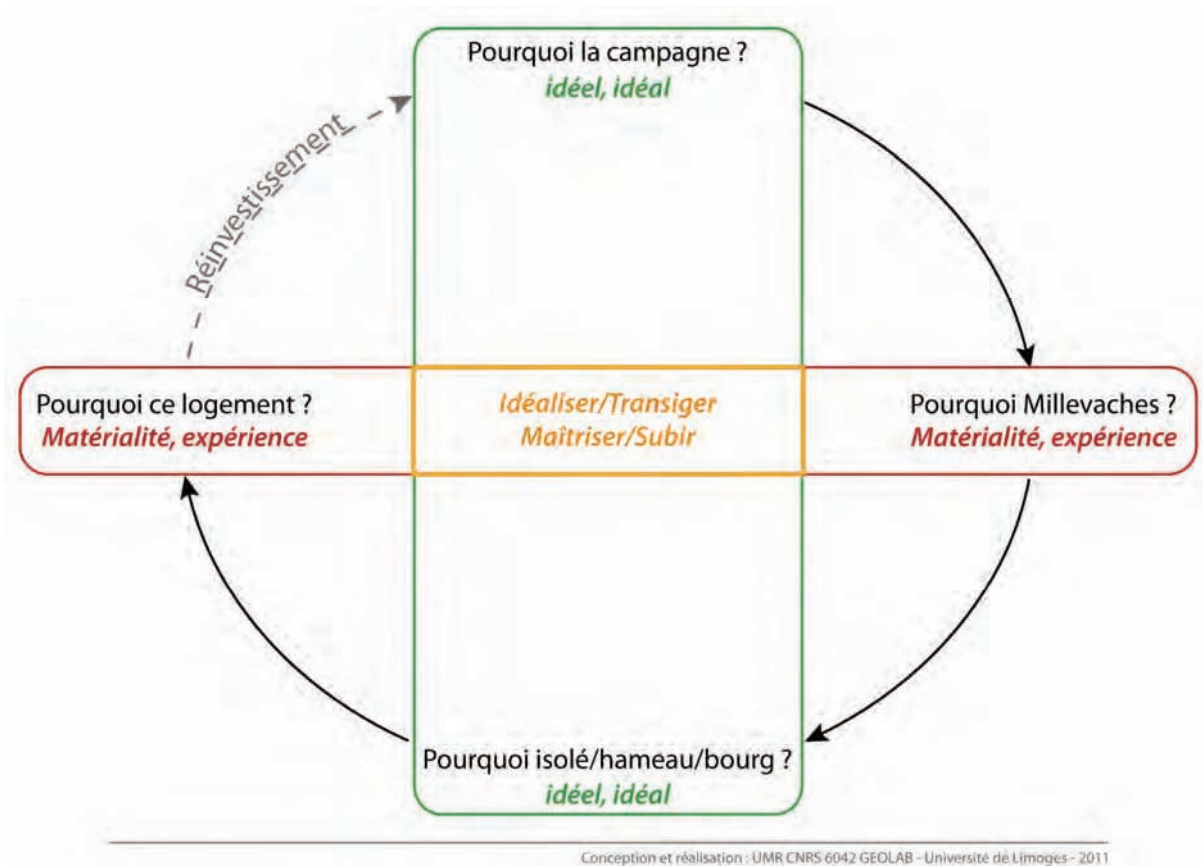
Pourquoi la campagne ?
idéel, idéal

Réinvestissement

Pourquoi ce logement ?
Matérialité, expérience

Idéaliser/Transiger
Maîtriser/Subir

Pourquoi Millevaches ?
Matérialité, expérience

Pourquoi isolé/hameau/bourg ?
idéel, idéal

Conception et réalisation : UMR CNRS 6042 GEOLAB - Université de Limoges - 2011